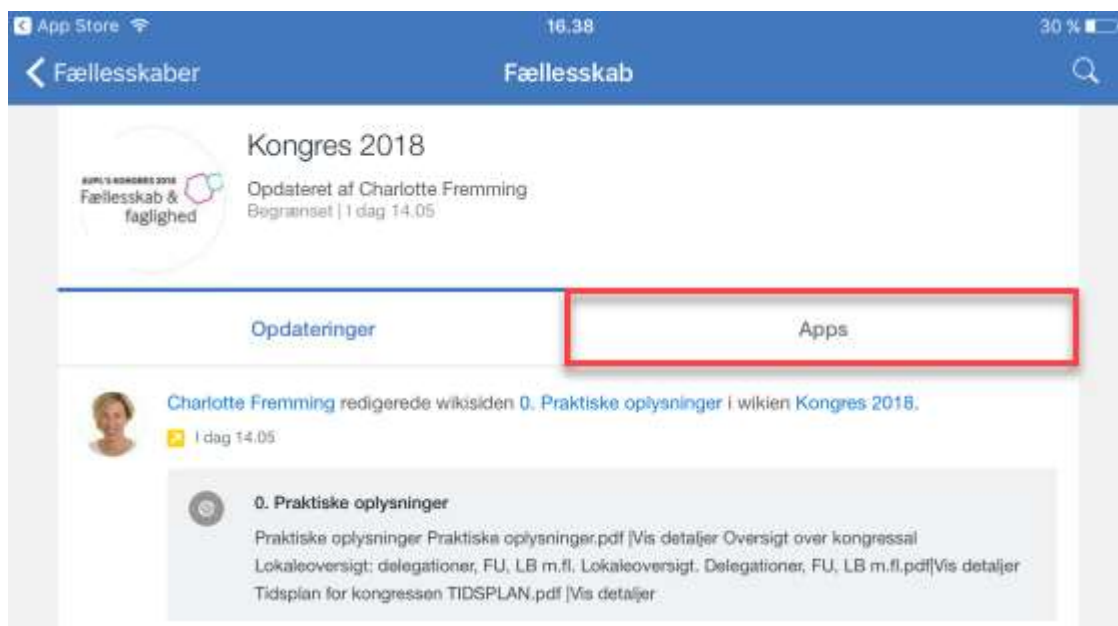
App Store 16.38 30 %

Fællesskaber Fællesskab

DUPL'S KONGRES 2018
Fællesskab & faglighed

Kongres 2018

Opdateret af Charlotte Fremming
Begrænset | I dag 14.05

Opdateringer

Apps

Charlotte Fremming redigerede wikisiden 0. Praktiske oplysninger i wikien Kongres 2018.

I dag 14.05

0. Praktiske oplysninger

Praktiske oplysninger Praktiske oplysninger.pdf |Vis detaljer Oversigt over kongressal Lokaleoversigt: delegationer, FU, LB m.fl. Lokaleoversigt. Delegationer, FU, LB m.fl.pdf|Vis detaljer Tidsplan for kongressen TIDSPLAN.pdf |Vis detaljer